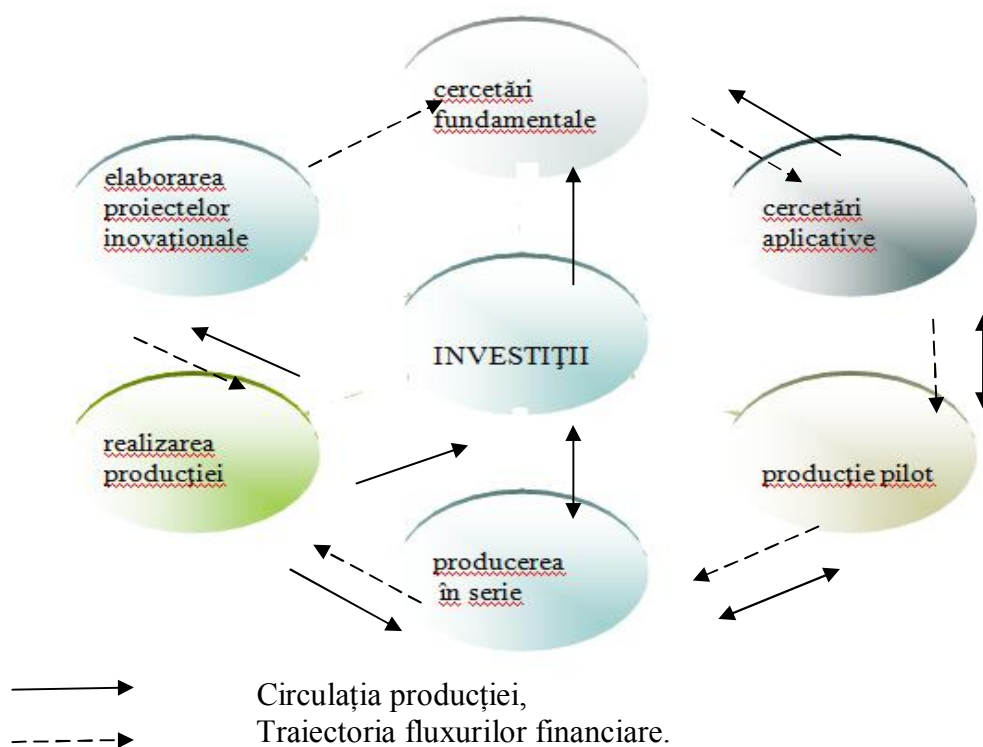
cercetări fundamentale

elaborarea proiectelor inovaționale

cercetări aplicative

INVESTIȚII

realizarea producției

producție pilot

producerea în serie

Circulația producției,

Traiectoria fluxurilor financiare.